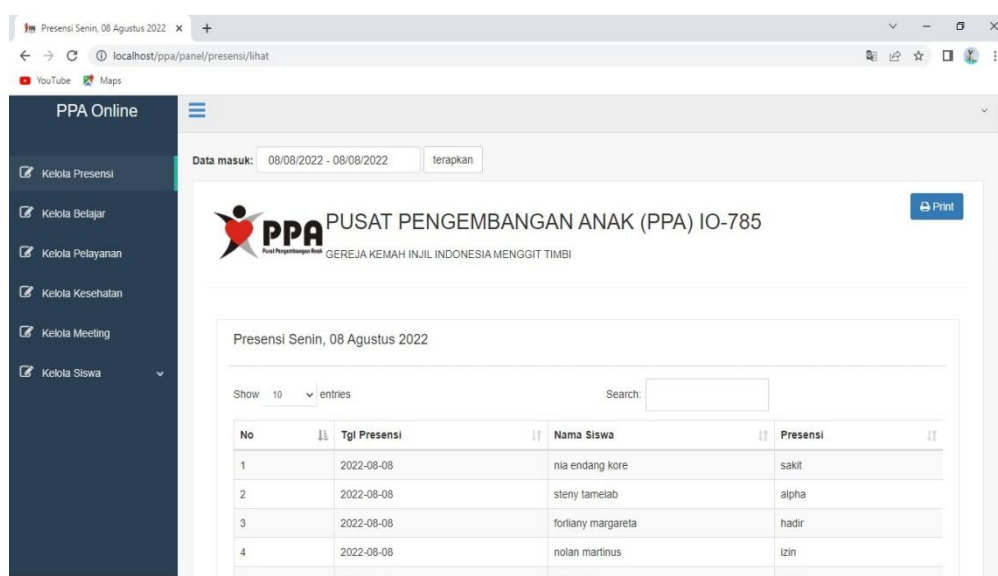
Presensi Senin, 08 Agustus 2022 ×

localhost/ppa/panel/presensi/lihat

YouTube Maps

PPA Online

Kelola Presensi
Kelola Belajar
Kelola Pelayanan
Kelola Kesehatan
Kelola Meeting
Kelola Siswa

Data masuk: 08/08/2022 - 08/08/2022 terapkan

Print

PPA Pusat Pengembangan Anak

PUSAT PENGEMBANGAN ANAK (PPA) IO-785
GEREJA KEMAH INJIL INDONESIA MENGGIT TIMBI

Presensi Senin, 08 Agustus 2022

Show 10 entries

Search:

| No | Tgl Presensi | Nama Siswa | Presensi |
|---|---|---|---|
| 1 | 2022-08-08 | nia endang kore | sakit |
| 2 | 2022-08-08 | steny tamelab | alpha |
| 3 | 2022-08-08 | forliany margareta | hadir |
| 4 | 2022-08-08 | nolan martinus | izin |